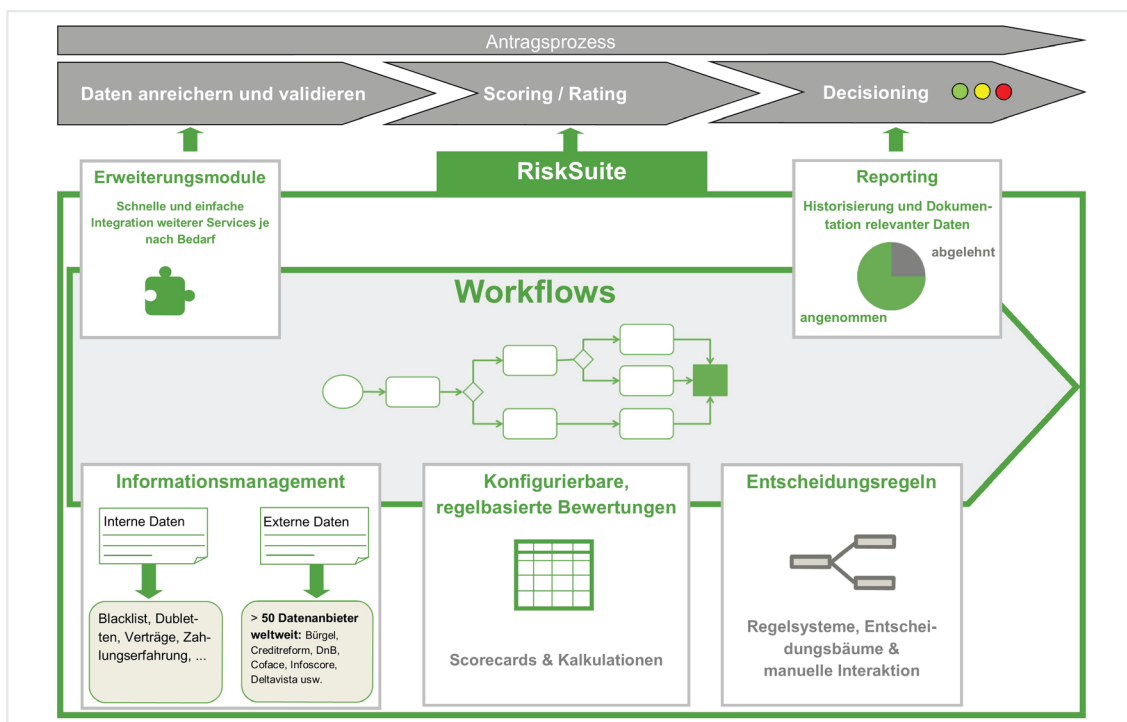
Antragsprozess

Daten anreichern und validieren

Scoring / Rating

Decisioning

RiskSuite

Erweiterungsmodule

Schnelle und einfache Integration weiterer Services je nach Bedarf

Reporting

Historisierung und Dokumentation relevanter Daten

abgelehnt

angenommen

Workflows

Informationsmanagement

Interne Daten

Externe Daten

Blacklist, Dubletten, Verträge, Zahlungserfahrung, ...

> 50 Datenanbieter weltweit: Bürgel, Creditreform, DnB, Coface, Infoscore, Deltavista usw.

Konfigurierbare, regelbasierte Bewertungen

Scorecards & Kalkulationen

Entscheidungsregeln

Regelsysteme, Entscheidungsbäume & manuelle Interaktion